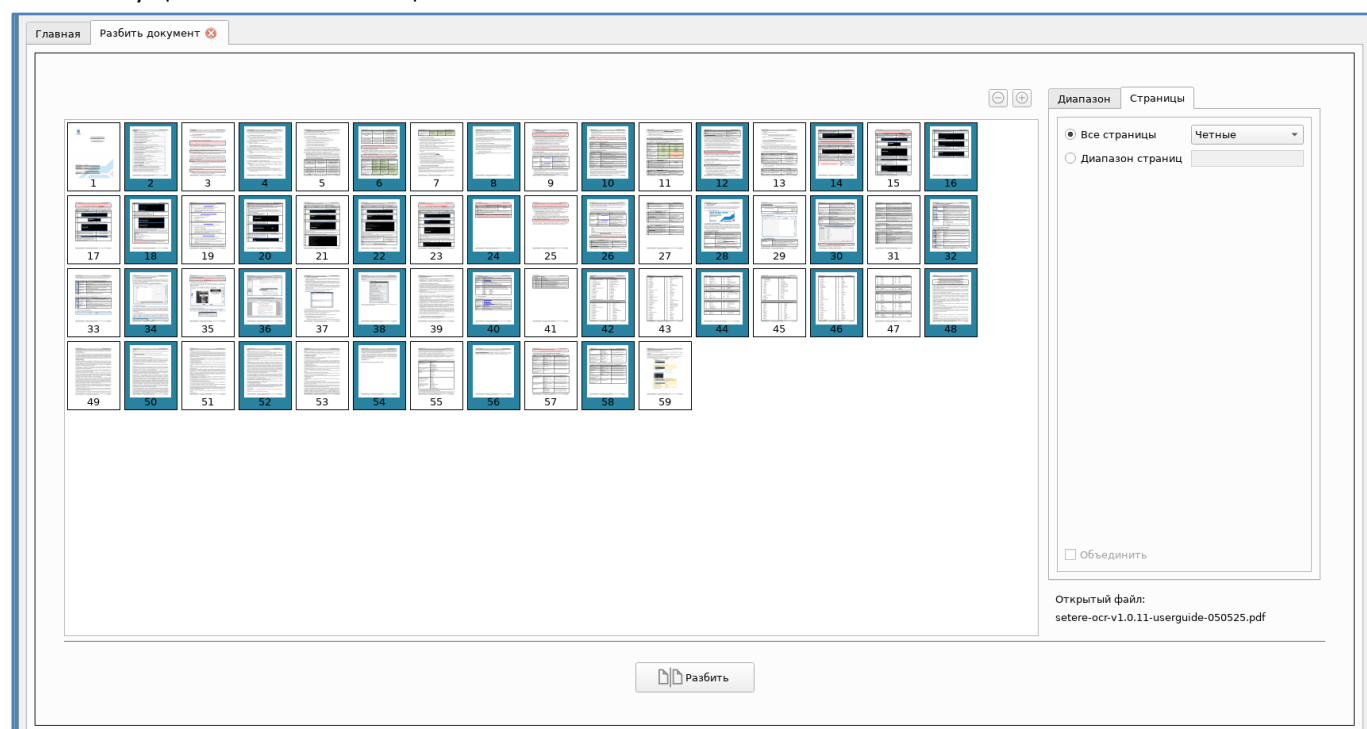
Главная | Разбить документ

Диапазон | Страницы

1 2 3 4 5 6 7 8 9 10 11 12 13 14 15 16
17 18 19 20 21 22 23 24 25 26 27 28 29 30 31 32
33 34 35 36 37 38 39 40 41 42 43 44 45 46 47 48
49 50 51 52 53 54 55 56 57 58 59

Все страницы Четные
Диапазон страниц

Объединить

Открытый файл:
setere-ocr-v1.0.11-userguide-050525.pdf

Разбить